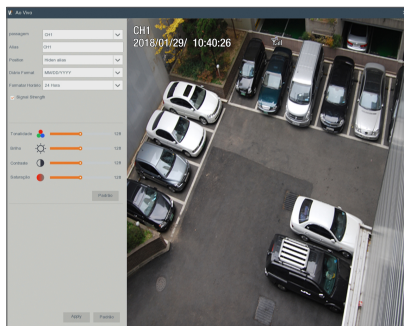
Ao Vivo

passagem CH1
Nom CH1
Position Acima abaixo
Data Format MM/DD/YYYY
Formato Horário 24 Hora
Signal Strength

Tonalidade 128
Brilho 128
Contraste 128
Saturação 128

Padrão

Aplic Fechar

CH1
2018/01/29/ 10:40:26